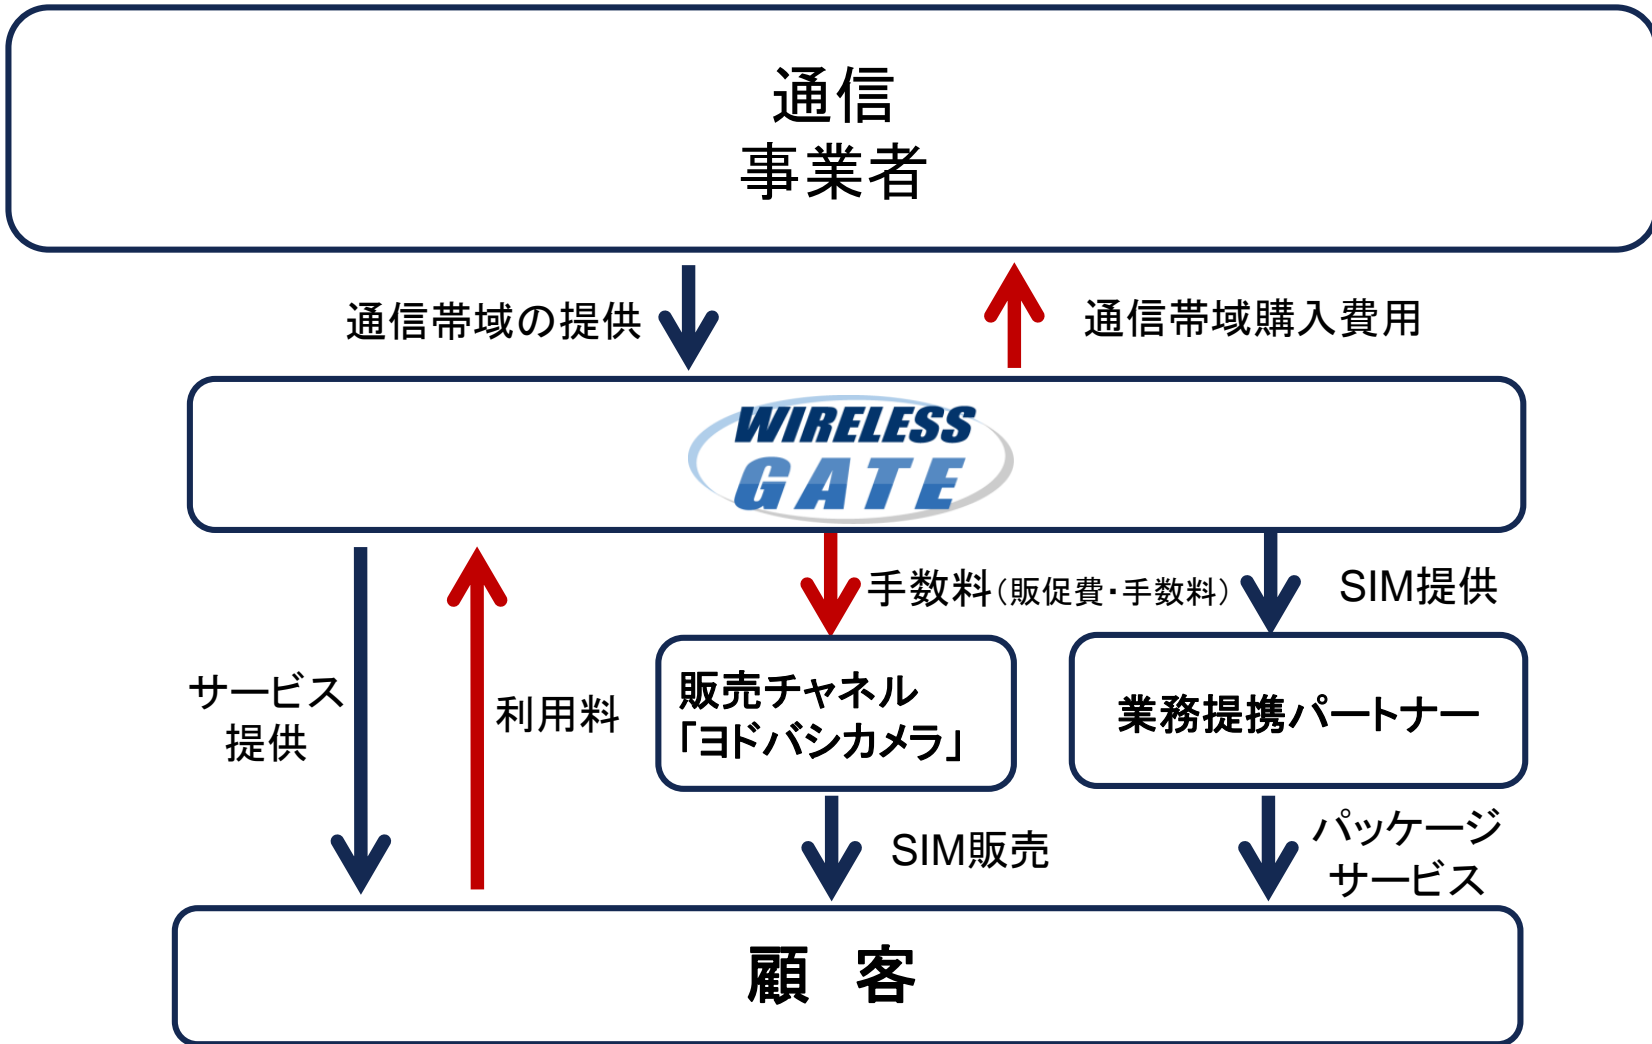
通信
事業者

通信帯域の提供

通信帯域購入費用

WIRELESS GATE

手数料(販促費・手数料)

SIM提供

サービス
提供

利用料

販売チャネル
「ヨドバシカメラ」

業務提携パートナー

SIM販売

パッケージ
サービス

顧　客